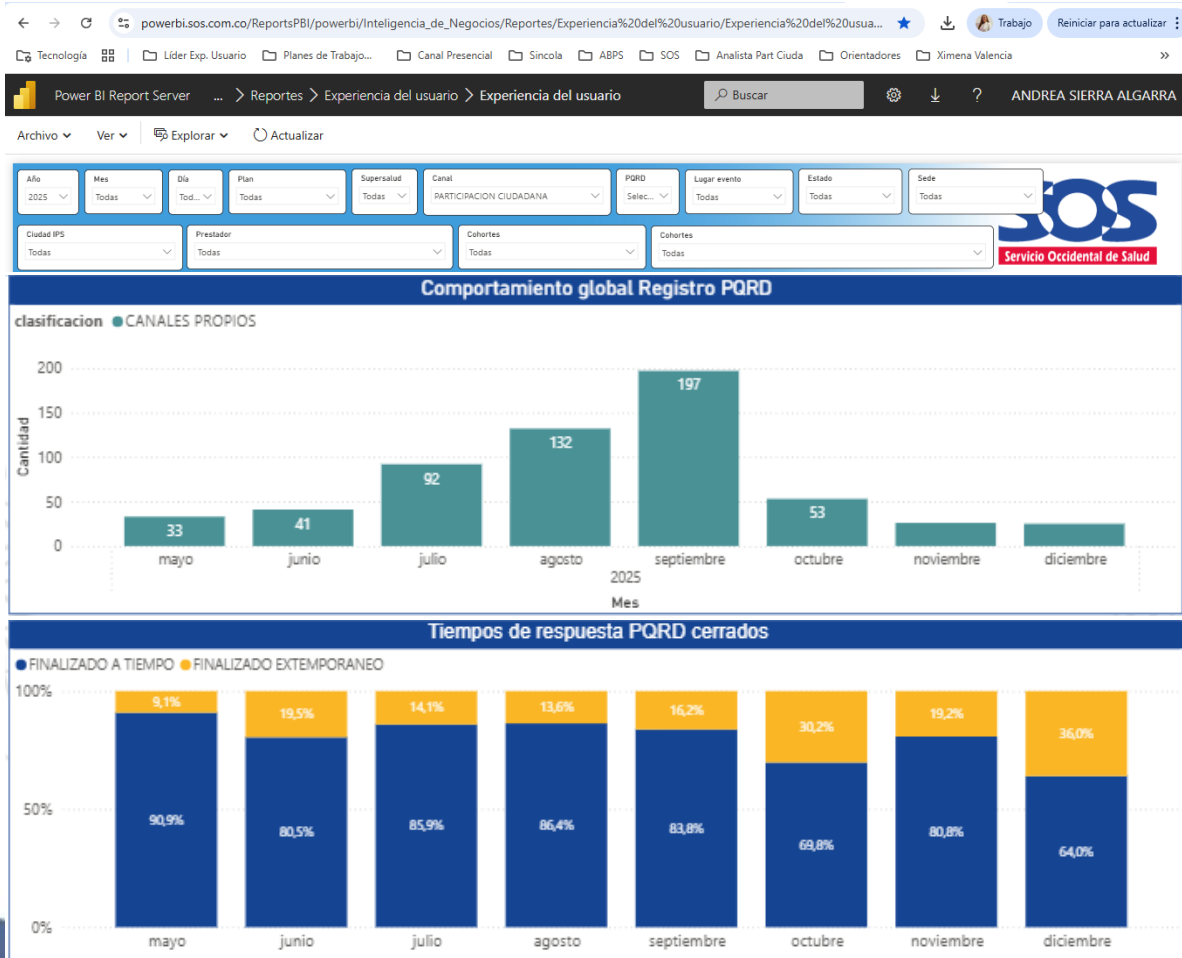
powerbi.sos.com.co/ReportsPBI/powerbi/Inteligencia_de_Negocios/Reportes/Experiencia%20del%20usuario/Experiencia%20del%20usua...

Trabajo

Reiniciar para actualizar

Tecnología | Líder Exp. Usuario | Planes de Trabajo... | Canal Presencial | Sincola | ABPS | SOS | Analista Part Ciuda | Orientadores | Ximena Valencia

Power BI Report Server ... > Reportes > Experiencia del usuario > Experiencia del usuario

Buscar

ANDREA SIERRA ALGARRA

Archivo Ver Explorar Actualizar

| Año | Mes | Día | Plan | Supersalud | Canal | PQRD | Lugar evento | Estado | Sede |
|---|---|---|---|---|---|---|---|---|---|
| 2025 | Todas | Tod... | Todas | Todas | PARTICIPACION CIUDADANA | Selec... | Todas | Todas | Todas |

| Ciudad IPS | Prestador | Cohortes | Cohortes |
|---|---|---|---|
| Todas | Todas | Todas | Todas |

SOS
Servicio Occidental de Salud

Comportamiento global Registro PQRD

clasificacion ● CANALES PROPIOS

Cantidad
200
150
100
50
0

| mayo | junio | julio | agosto | septiembre | octubre | noviembre | diciembre |
|---|---|---|---|---|---|---|---|
| 33 | 41 | 92 | 132 | 197 | 53 | | |

2025
Mes

Tiempos de respuesta PQRD cerrados

● FINALIZADO A TIEMPO ● FINALIZADO EXTEMPORANEO

100%
50%
0%

| | mayo | junio | julio | agosto | septiembre | octubre | noviembre | diciembre |
|---|---|---|---|---|---|---|---|---|
| FINALIZADO EXTEMPORANEO | 9,1% | 19,5% | 14,1% | 13,6% | 16,2% | 30,2% | 19,2% | 36,0% |
| FINALIZADO A TIEMPO | 90,9% | 80,5% | 85,9% | 86,4% | 83,8% | 69,8% | 80,8% | 64,0% |